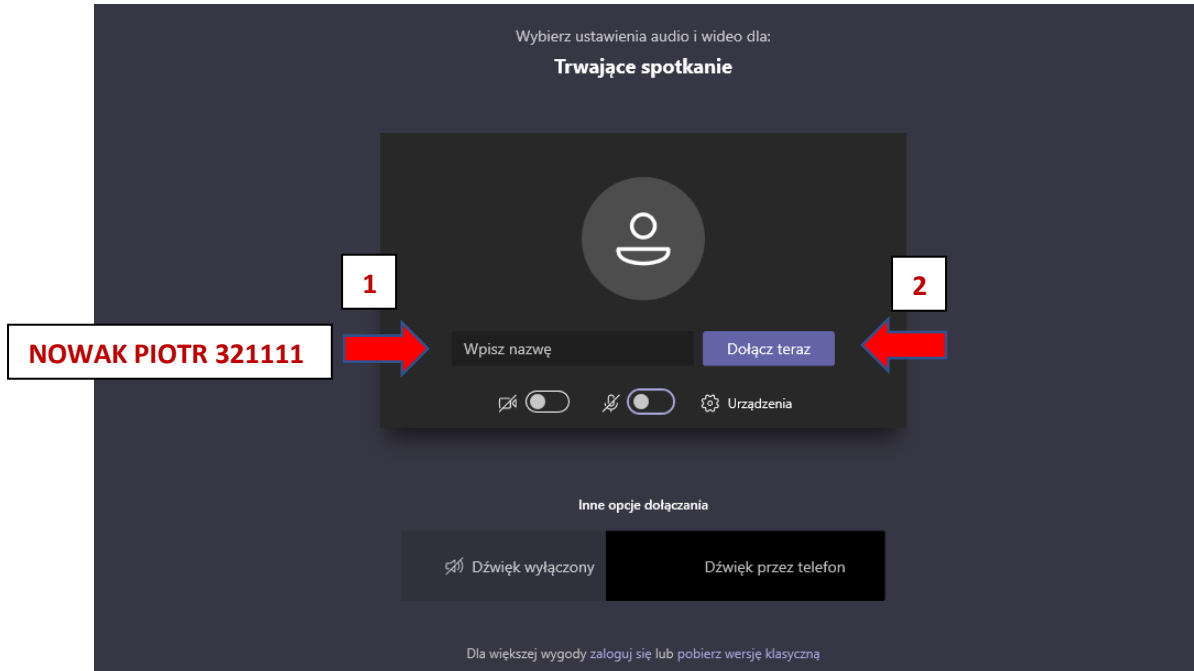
Wybierz ustawienia audio i wideo dla:

Trwające spotkanie

1

2

NOWAK PIOTR 321111

Wpisz nazwę

Dołącz teraz

Urządzenia

Inne opcje dołączania

Dźwięk wyłączony

Dźwięk przez telefon

Dla większej wygody zaloguj się lub pobierz wersję klasyczną